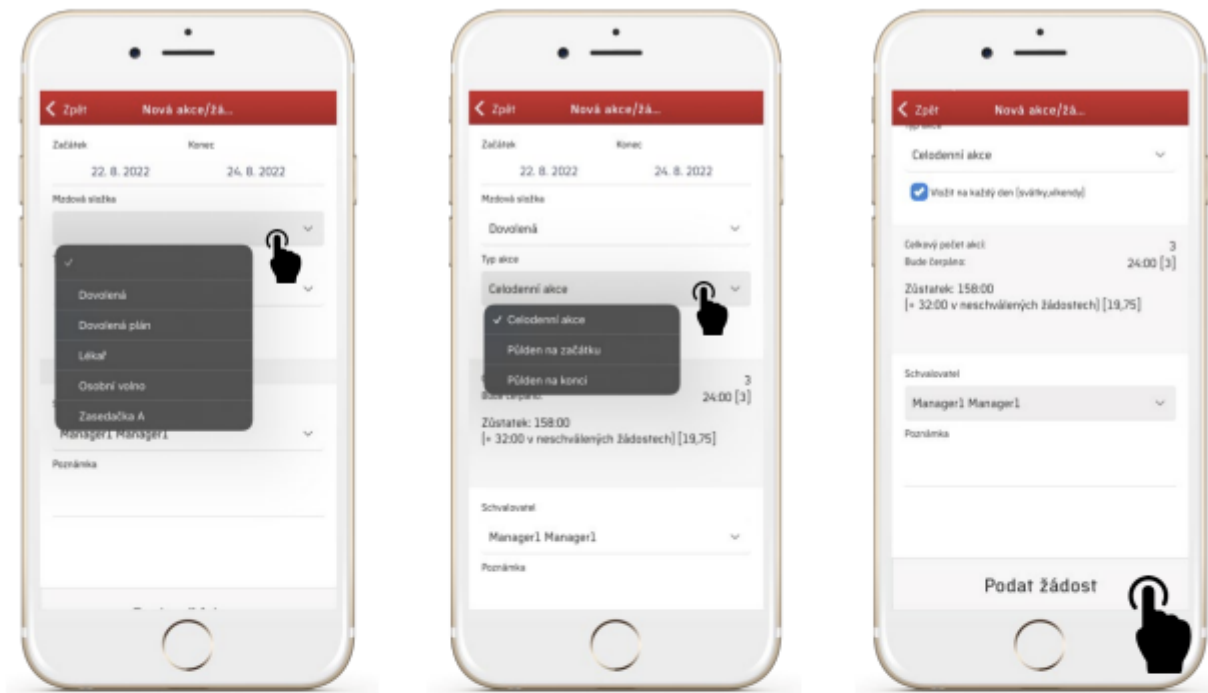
Zpět Nová akce/žá...

Začátek Konec
22. 8. 2022 24. 8. 2022

Mzdová složka

✓
Dovolená
Dovolená plán
Lékař
Osobní volno
Zasedačka A

Manager1 Manager1

Poznámka

Zpět Nová akce/žá...

Začátek Konec
22. 8. 2022 24. 8. 2022

Mzdová složka
Dovolená

Typ akce
Celodenní akce

✓ Celodenní akce
Půlden na začátku
Půlden na konci

3
Bude čerpáno: 24:00 [3]

Zůstatek: 158:00
[+ 32:00 v neschválených žádostech] [19,75]

Schvalovatel
Manager1 Manager1

Poznámka

Zpět Nová akce/žá...

Typ akce
Celodenní akce

Vložit na každý den (svátky,víkendy)

Celkový počet akcí: 3
Bude čerpáno: 24:00 [3]

Zůstatek: 158:00
[+ 32:00 v neschválených žádostech] [19,75]

Schvalovatel
Manager1 Manager1

Poznámka

Podat žádost